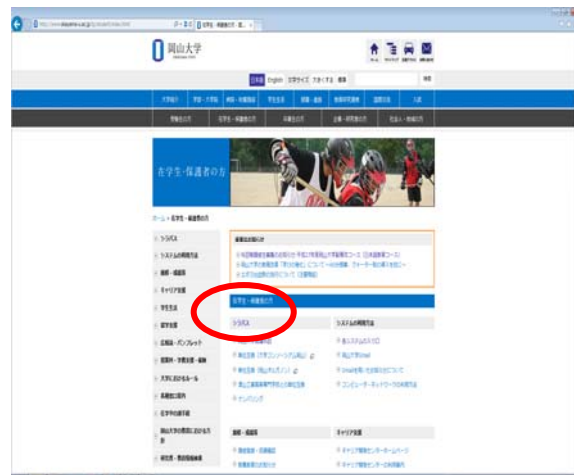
岡山大学

日本語 English 文字サイズ 小 大 標準 検索

在学生・保護者の方

シラバス
システムの利用方法
履修・成績等
キャリア支援
学生生活
留学支援
広報誌・パンフレット
授業料・奨学金・免除
大学におけるルール
各種窓口案内
在学中の諸手続
岡山大学の憲章における方針

在学生・保護者の方
シラバス
システムの利用方法
履修・成績等
キャリア支援